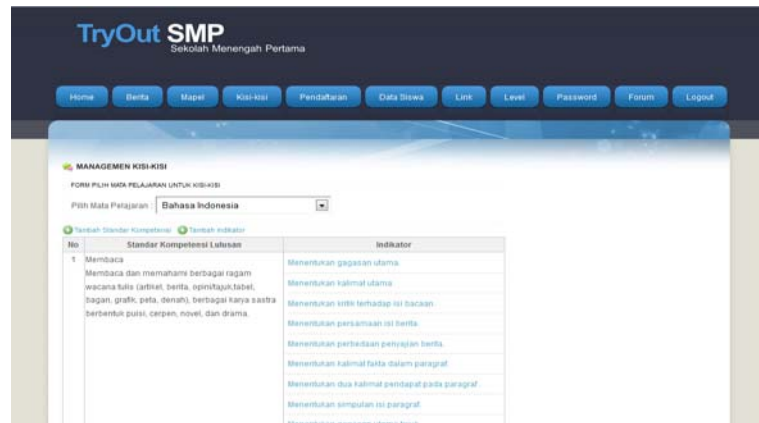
TryOut SMP
Sekolah Menengah Pertama

Home Berita Mapel Kisi-kisi Pendaftaran Data Siswa Link Level Password Forum Logout

MANAGEMEN KISI-KISI

FORM PILIH MATA PELAJARAN UNTUK KISI-KISI

Pilih Mata Pelajaran : Bahasa Indonesia

Tambah Standar Kompetensi Tambah Indikator

| No | Standar Kompetensi Lulusan | Indikator |
|---|---|---|
| 1 | Membaca<br>Membaca dan memahami berbagai ragam wacana tulis (artikel, berita, opini/tajuk,tabel, bagan, grafik, peta, denah), berbagai karya sastra berbentuk puisi, cerpen, novel, dan drama. | Menentukan gagasan utama |
| | | Menentukan kalimat utama |
| | | Menentukan kritik terhadap isi bacaan |
| | | Menentukan persamaan isi berita |
| | | Menentukan perbedaan penyajian berita |
| | | Menentukan kalimat fakta dalam paragraf |
| | | Menentukan dua kalimat pendapat pada paragraf |
| | | Menentukan simpulan isi paragraf |
| | | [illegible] |